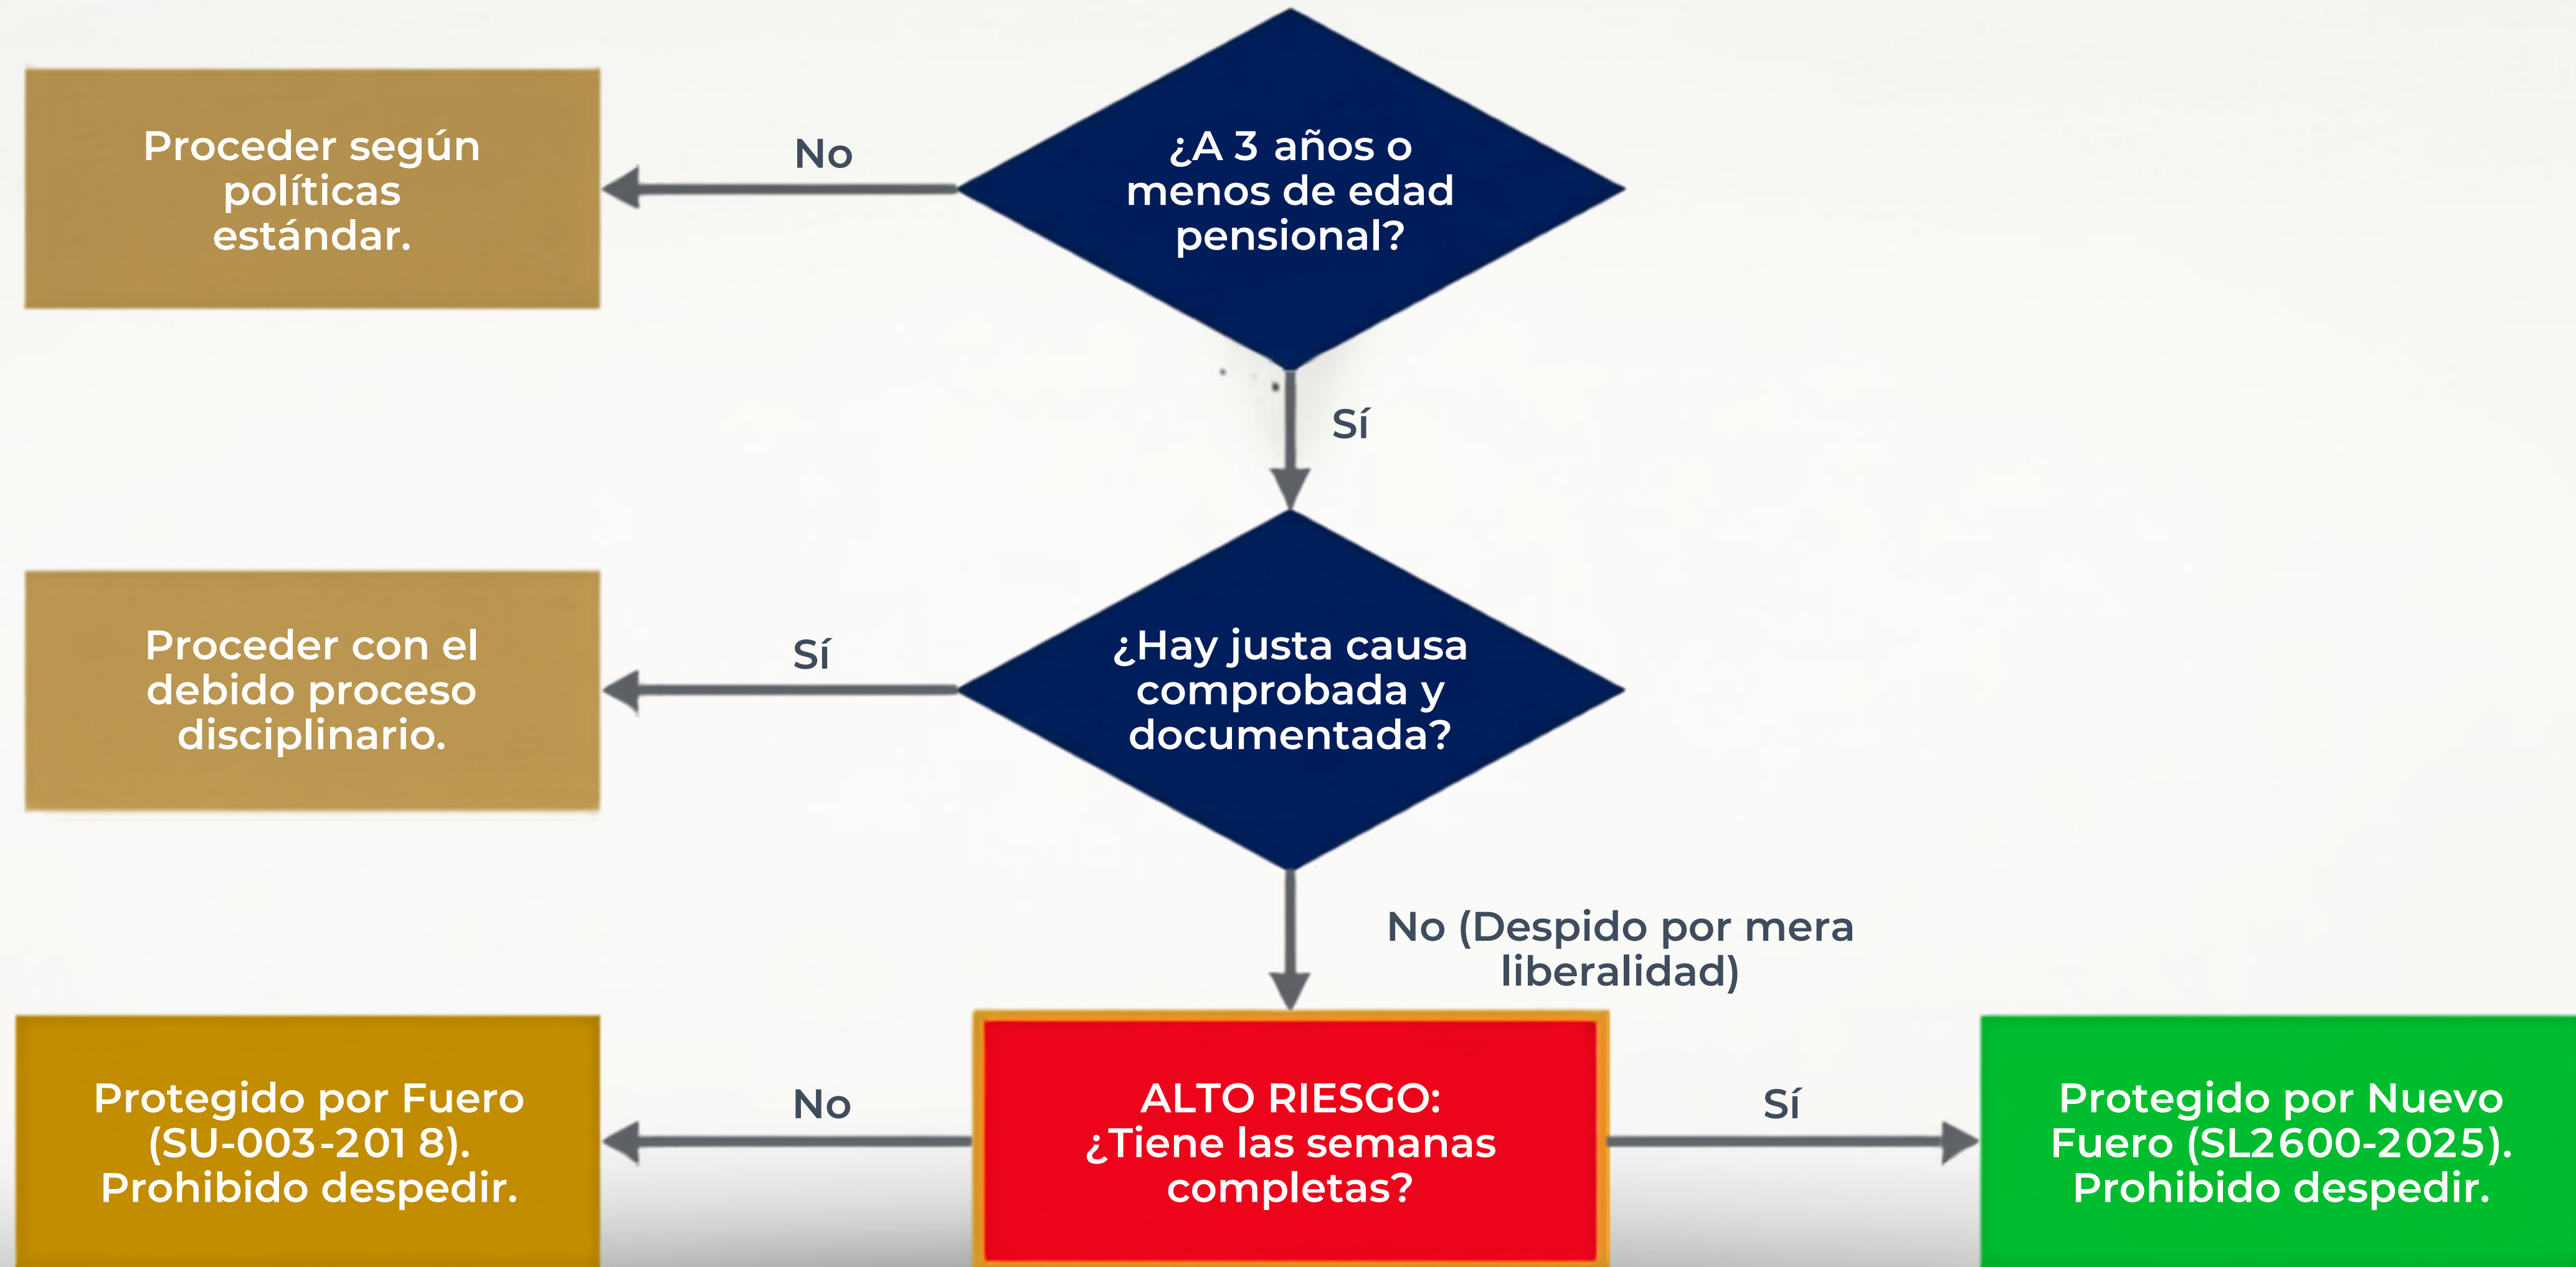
Proceder según políticas estándar.

No

¿A 3 años o menos de edad pensional?

Sí

Proceder con el debido proceso disciplinario.

Sí

¿Hay justa causa comprobada y documentada?

No (Despido por mera liberalidad)

Protegido por Fuero (SU-003-201 8). Prohibido despedir.

No

ALTO RIESGO: ¿Tiene las semanas completas?

Sí

Protegido por Nuevo Fuero (SL2600-2025). Prohibido despedir.